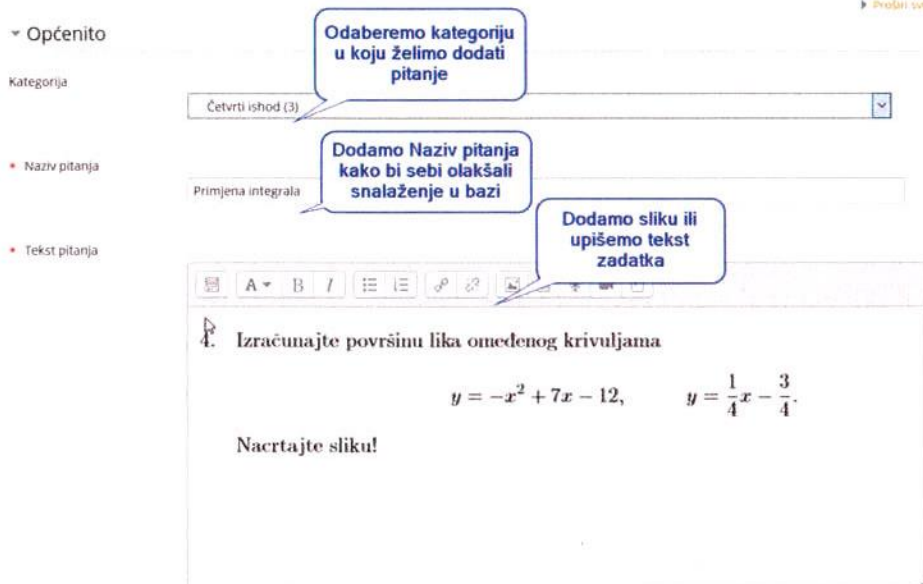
▸ Proširi sv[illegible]

Općenito

Odaberemo kategoriju u koju želimo dodati pitanje

Kategorija

Četvrti ishod (3)

Dodamo Naziv pitanja kako bi sebi olakšali snalaženje u bazi

Naziv pitanja

Primjena integrala

Dodamo sliku ili upišemo tekst zadatka

Tekst pitanja

A B I

4. Izračunajte površinu lika omeđenog krivuljama

$y = -x^2 + 7x - 12, \qquad y = \frac{1}{4}x - \frac{3}{4}.$

Nacrtajte sliku!